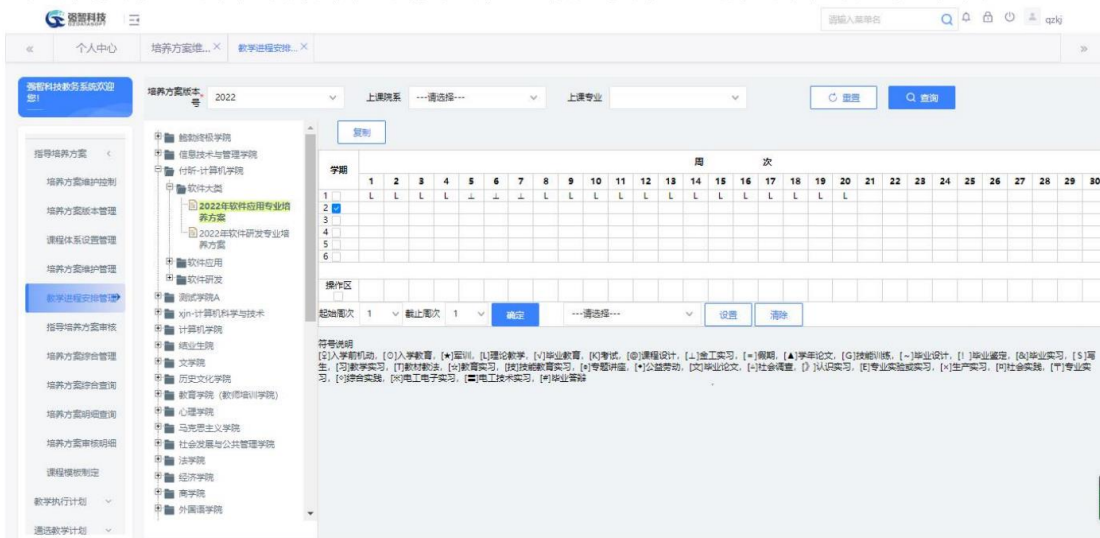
强智科技

请输入菜单名

qzkj

个人中心　培养方案维...×　教学进程安排...×

强智科技教务系统欢迎您!

指导培养方案
培养方案维护控制
培养方案版本管理
课程体系设置管理
培养方案维护管理
教学进程安排管理
指导培养方案审核
培养方案综合管理
培养方案综合查询
培养方案明细查询
培养方案审核明细
课程模板制定
教学执行计划
通选教学计划

培养方案版本号 2022　上课院系 ---请选择---　上课专业　重置　查询

能动终极学院
信息技术与管理学院
付昕-计算机学院
软件大类
2022年软件应用专业培养方案
2022年软件研发专业培养方案
软件应用
软件研发
测试学院A
xjn-计算机科学与技术
计算机学院
继续生院
文学院
历史文化学院
教育学院（教师培训学院）
心理学院
马克思主义学院
社会发展与公共管理学院
法学院
经济学院
商学院
外国语学院

复制

| 学期 | 1 | 2 | 3 | 4 | 5 | 6 | 7 | 8 | 9 | 10 | 11 | 12 | 13 | 14 | 15 | 16 | 17 | 18 | 19 | 20 | 21 | 22 | 23 | 24 | 25 | 26 | 27 | 28 | 29 | 30 |
|---|---|---|---|---|---|---|---|---|---|---|---|---|---|---|---|---|---|---|---|---|---|---|---|---|---|---|---|---|---|---|
| 1 | L | L | L | L | ⊥ | ⊥ | ⊥ | L | L | L | L | L | L | L | L | L | L | L | L | L | | | | | | | | | | |
| 2 | | | | | | | | | | | | | | | | | | | | | | | | | | | | | | |
| 3 | | | | | | | | | | | | | | | | | | | | | | | | | | | | | | |
| 4 | | | | | | | | | | | | | | | | | | | | | | | | | | | | | | |
| 5 | | | | | | | | | | | | | | | | | | | | | | | | | | | | | | |
| 6 | | | | | | | | | | | | | | | | | | | | | | | | | | | | | | |

周　次

操作区

起始周次 1　截止周次 1　确定　---请选择---　设置　清除

符号说明
[◎]入学前机动，[O]入学教育，[★]军训，[L]理论教学，[√]毕业教育，[K]考试，[@]课程设计，[⊥]金工实习，[=]假期，[▲]学年论文，[G]技能训练，[~]毕业设计，[!]毕业鉴定，[&]毕业实习，[S]写生，[万]教学实习，[T]教材教法，[☆]教育实习，[技]技能教育实习，[e]专题讲座，[★]公益劳动，[文]毕业论文，[+]社会调查，[]认识实习，[E]专业实验或实习，[x]生产实习，[Π]社会实践，[T]专业实习，[0]综合实践，[※]电工电子实习，[☰]电工技术实习，[#]毕业答辩